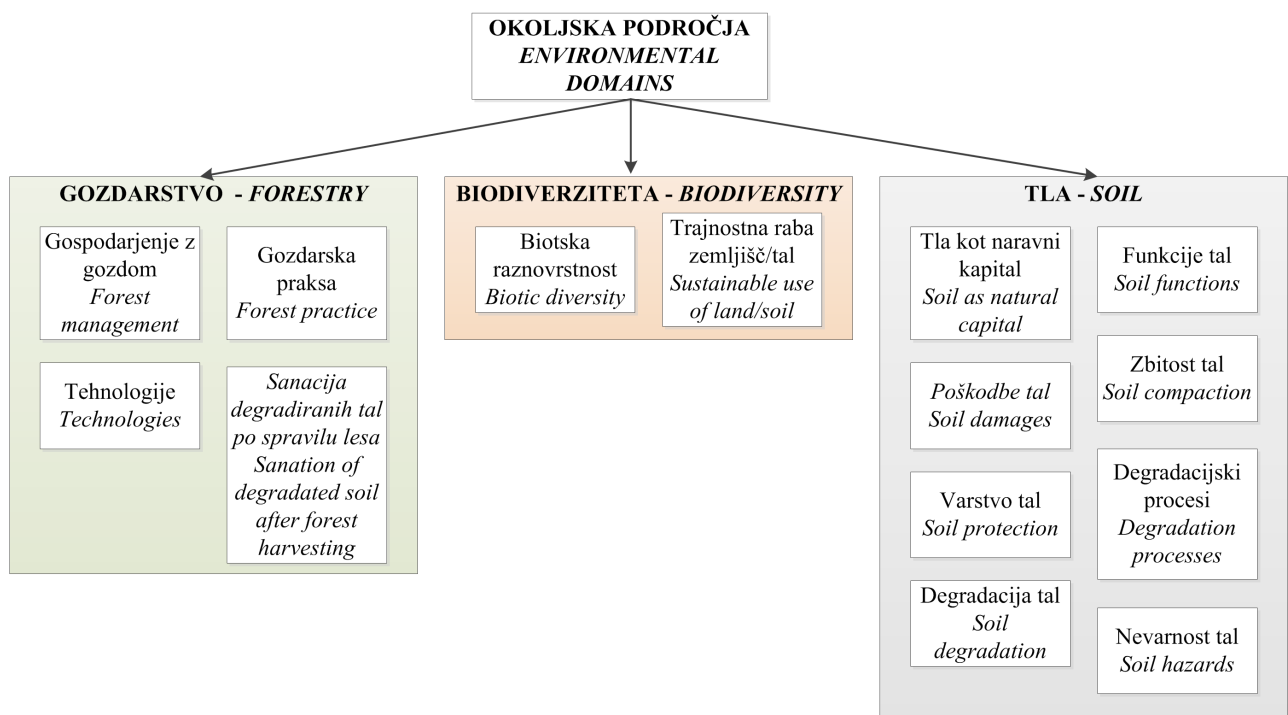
OKOLJSKA PODROČJA
*ENVIRONMENTAL DOMAINS*

GOZDARSTVO - *FORESTRY*

Gospodarjenje z gozdom
*Forest management*

Gozdarska praksa
*Forest practice*

Tehnologije
*Technologies*

*Sanacija degradiranih tal po spravilu lesa*
*Sanation of degradated soil after forest harvesting*

BIODIVERZITETA - *BIODIVERSITY*

Biotska raznovrstnost
*Biotic diversity*

Trajnostna raba zemljišč/tal
*Sustainable use of land/soil*

TLA - *SOIL*

Tla kot naravni kapital
*Soil as natural capital*

Funkcije tal
*Soil functions*

*Poškodbe tal*
*Soil damages*

Zbitost tal
*Soil compaction*

Varstvo tal
*Soil protection*

Degradacijski procesi
*Degradation processes*

Degradacija tal
*Soil degradation*

Nevarnost tal
*Soil hazards*